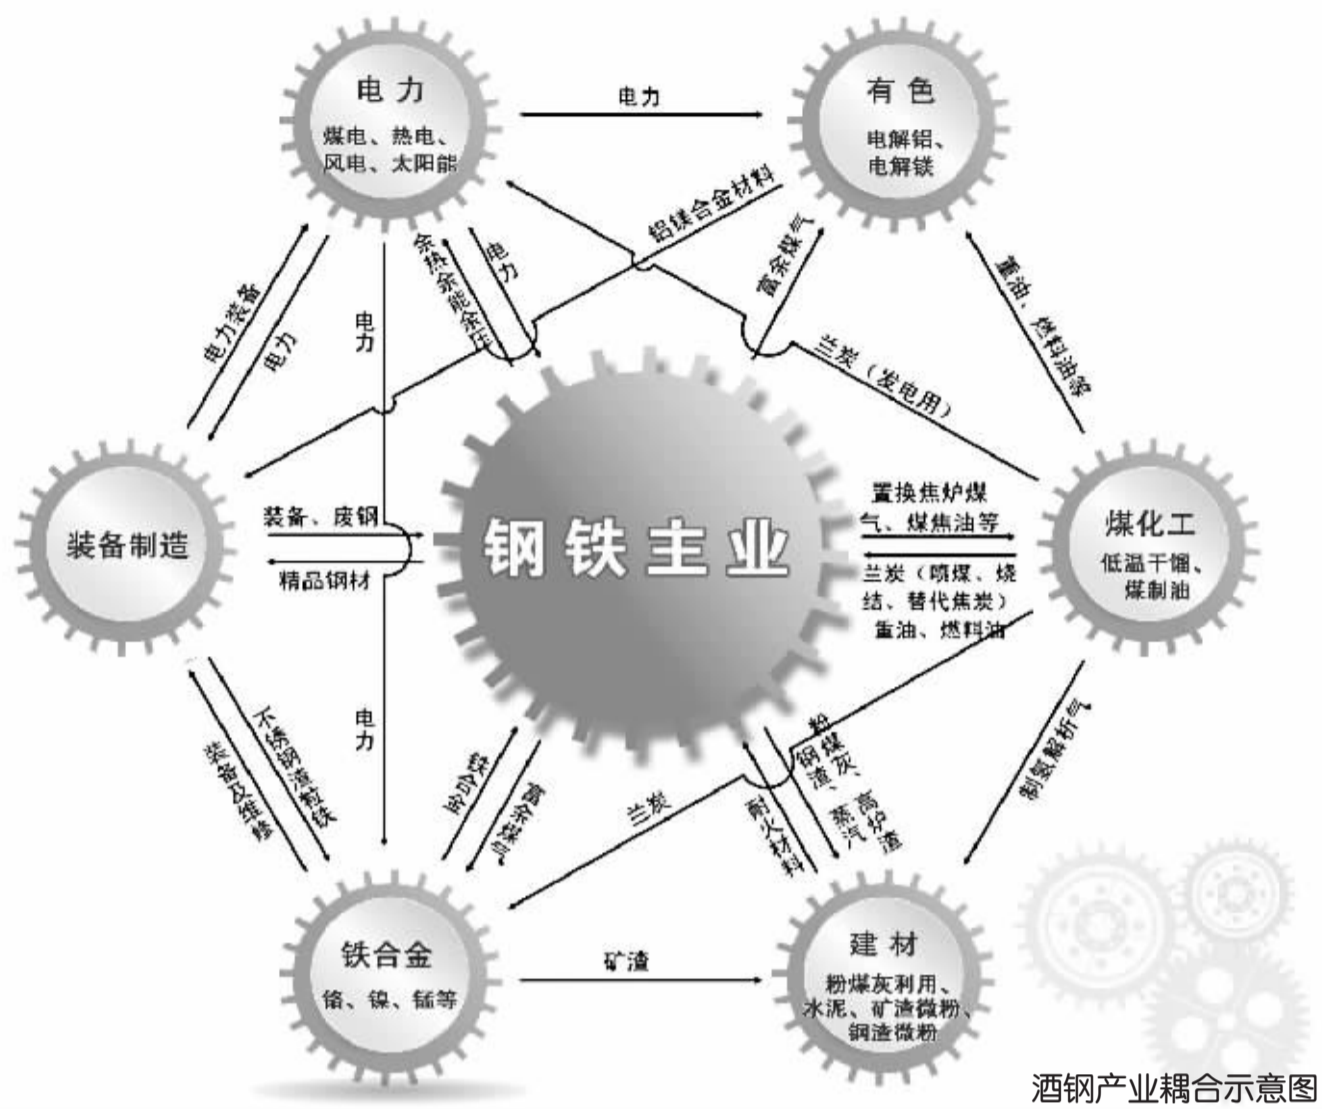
电力
煤电、热电、
风电、太阳能

电力

有色
电解铝、
电解镁

铝镁合金材料

余热余能余压

电力

富余煤气

重油、燃料油等

电力装备

电力

电力

兰炭（发电用）

钢铁主业

装备制造

装备、废钢

精品钢材

置换焦炉煤气、煤焦油等

兰炭（喷煤、烧结、替代焦炭）
重油、燃料油

煤化工
低温干馏、
煤制油

装备及维修

不锈钢渣粒铁

电力

硅铁

富余煤气

兰炭

耐火材料

粉煤灰、钢渣、高炉渣

蒸汽

制氢解析气

铁合金
铬、镍、锰等

矿渣

建材
粉煤灰利用、
水泥、矿渣微粉、
钢渣微粉

酒钢产业耦合示意图